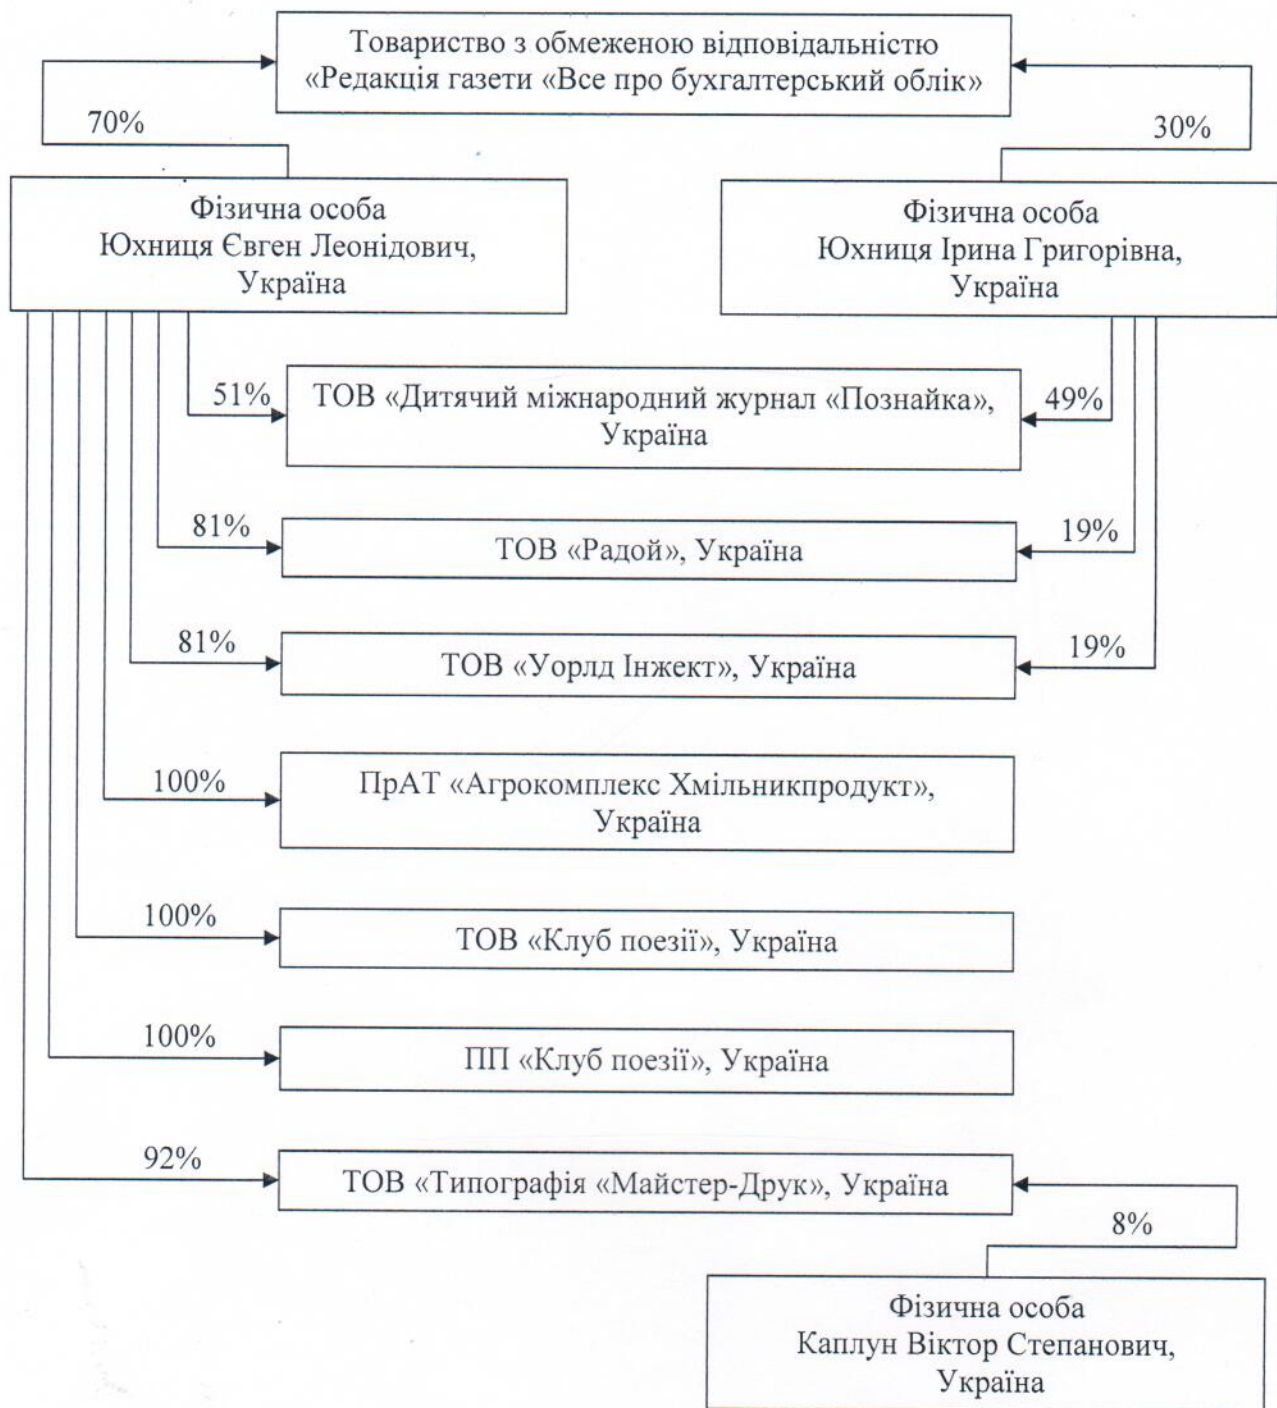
Товариство з обмеженою відповідальністю «Редакція газети «Все про бухгалтерський облік»

70%

30%

Фізична особа Юхниця Євген Леонідович, Україна

Фізична особа Юхниця Ірина Григорівна, Україна

51%

ТОВ «Дитячий міжнародний журнал «Познайка», Україна

49%

81%

ТОВ «Радой», Україна

19%

81%

ТОВ «Уорлд Інжект», Україна

19%

100%

ПрАТ «Агрокомплекс Хмільникпродукт», Україна

100%

ТОВ «Клуб поезії», Україна

100%

ПП «Клуб поезії», Україна

92%

ТОВ «Типографія «Майстер-Друк», Україна

8%

Фізична особа Каплун Віктор Степанович, Україна